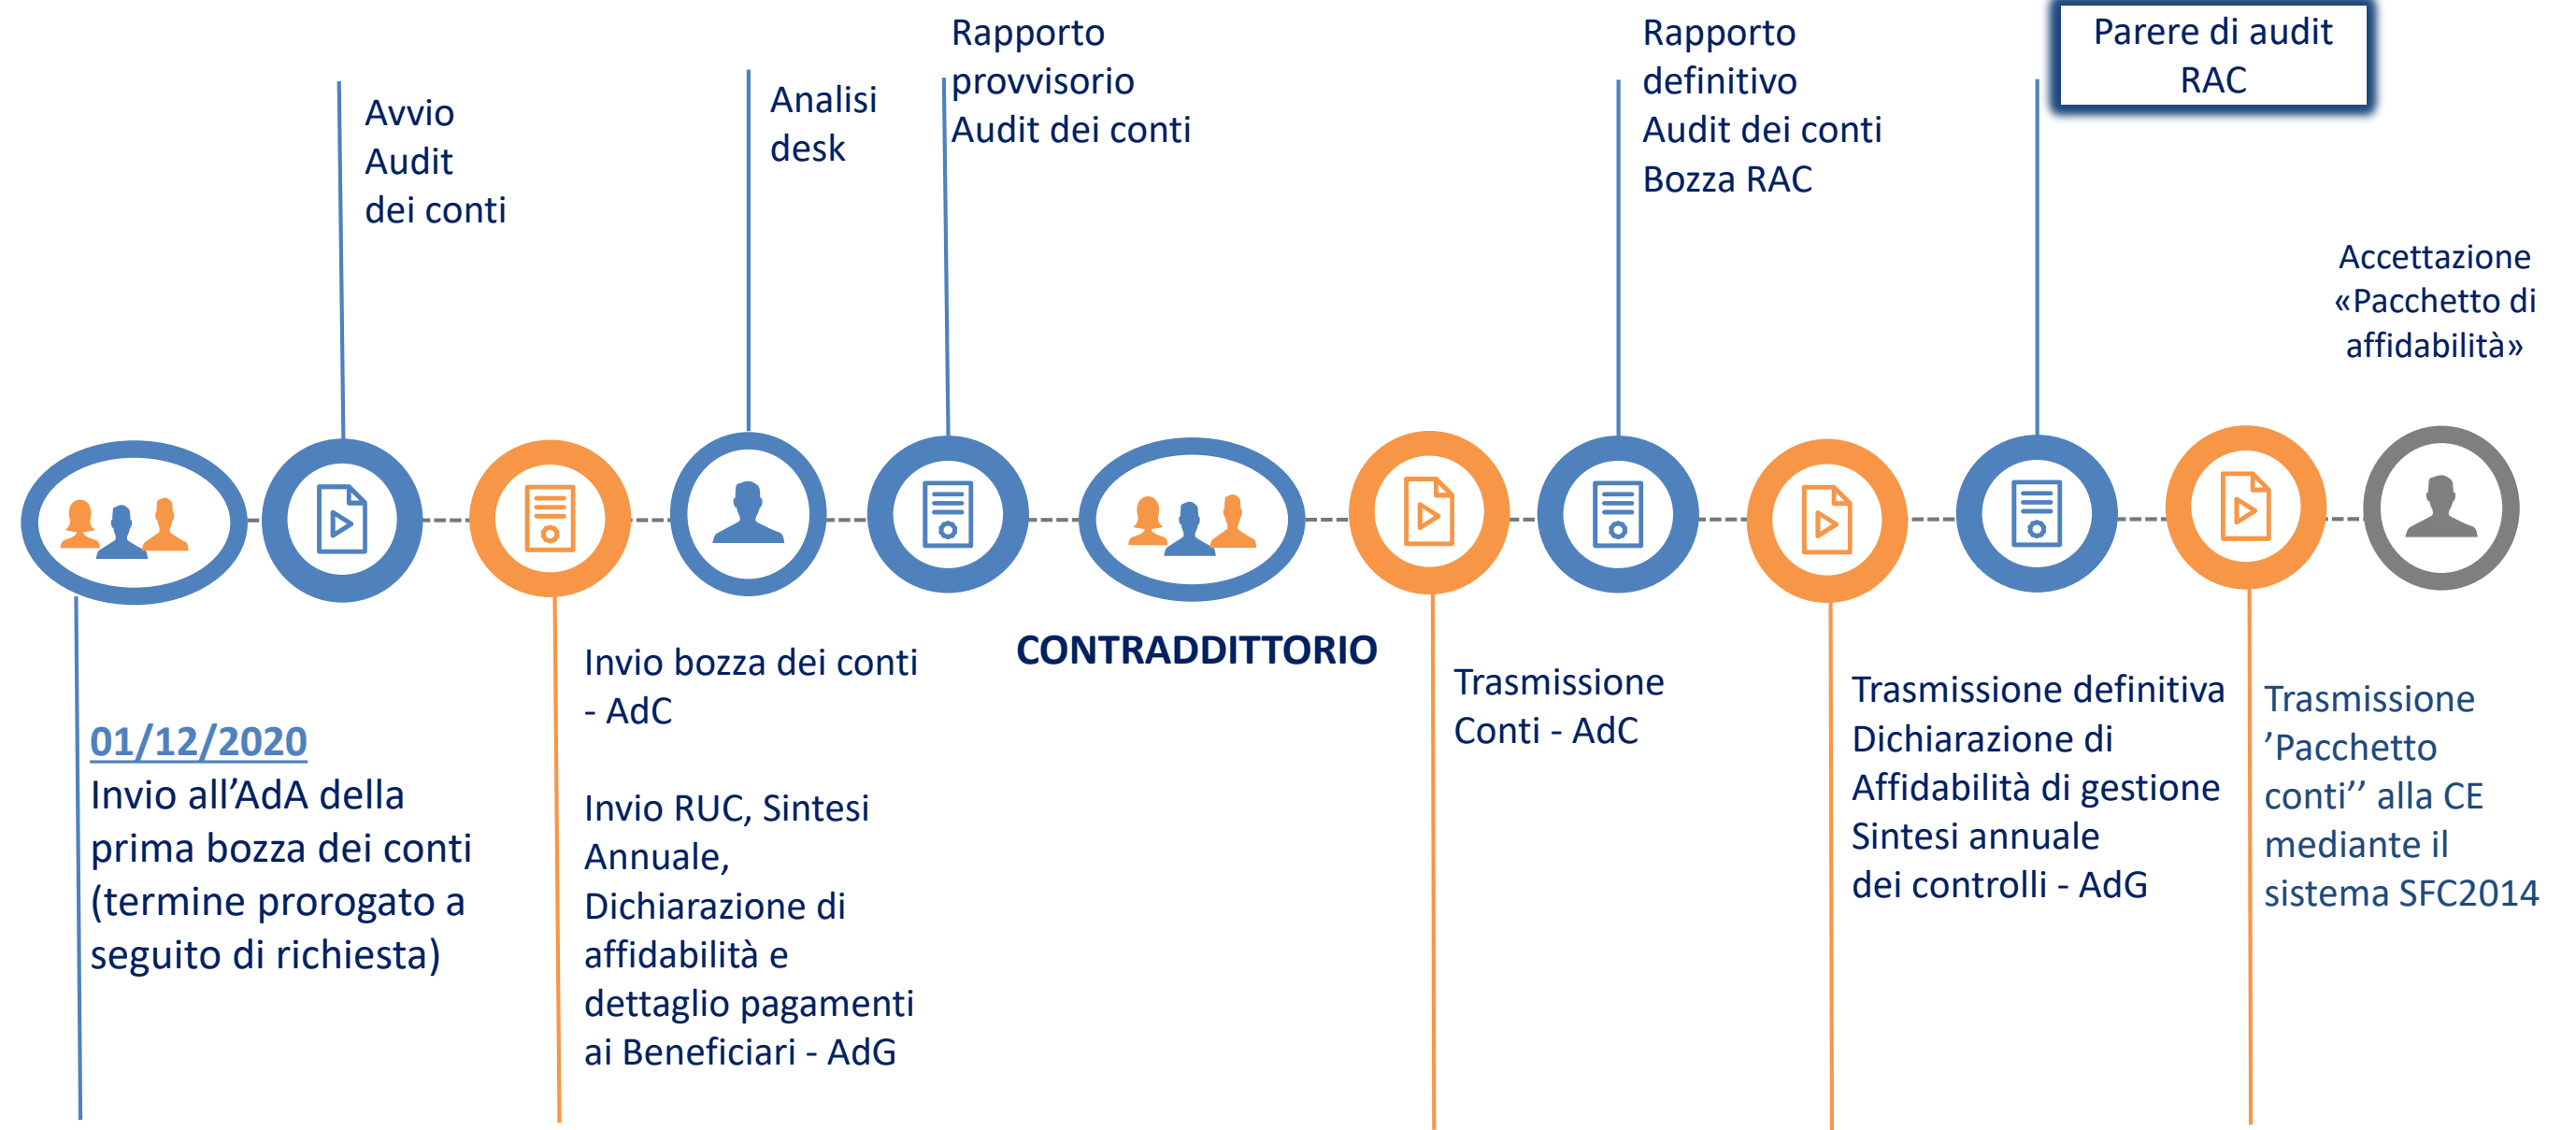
Avvio Audit dei conti

Analisi desk

Rapporto provvisorio Audit dei conti

Rapporto definitivo Audit dei conti Bozza RAC

Parere di audit RAC

Accettazione «Pacchetto di affidabilità»

01/12/2020
Invio all’AdA della prima bozza dei conti (termine prorogato a seguito di richiesta)

Invio bozza dei conti - AdC

Invio RUC, Sintesi Annuale, Dichiarazione di affidabilità e dettaglio pagamenti ai Beneficiari - AdG

CONTRADDITTORIO

Trasmissione Conti - AdC

Trasmissione definitiva Dichiarazione di Affidabilità di gestione Sintesi annuale dei controlli - AdG

Trasmissione ’Pacchetto conti’’ alla CE mediante il sistema SFC2014